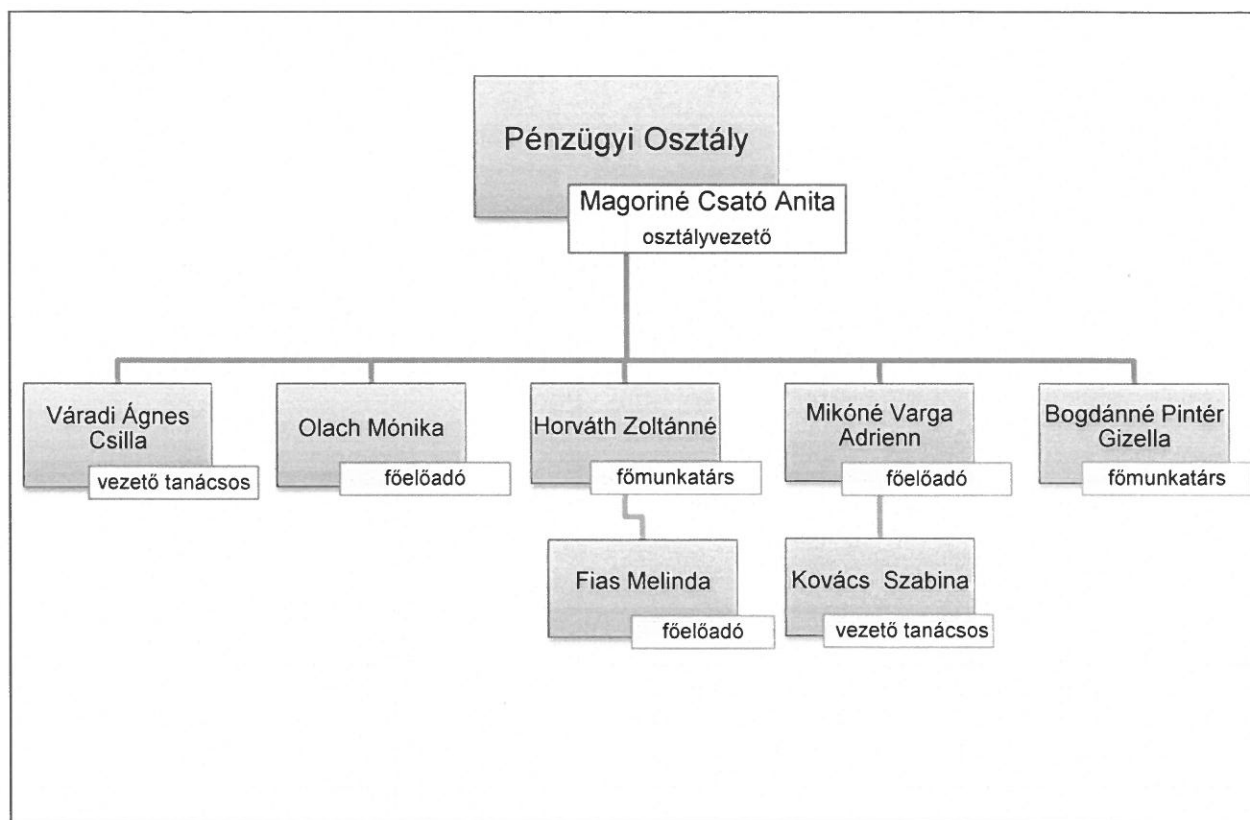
Pénzügyi Osztály

Magoriné Csató Anita
osztályvezető

Váradi Ágnes Csilla
vezető tanácsos

Olach Mónika
főelőadó

Horváth Zoltánné
főmunkatárs

Fias Melinda
főelőadó

Mikóné Varga Adrienn
főelőadó

Kovács Szabina
vezető tanácsos

Bogdánné Pintér Gizella
főmunkatárs